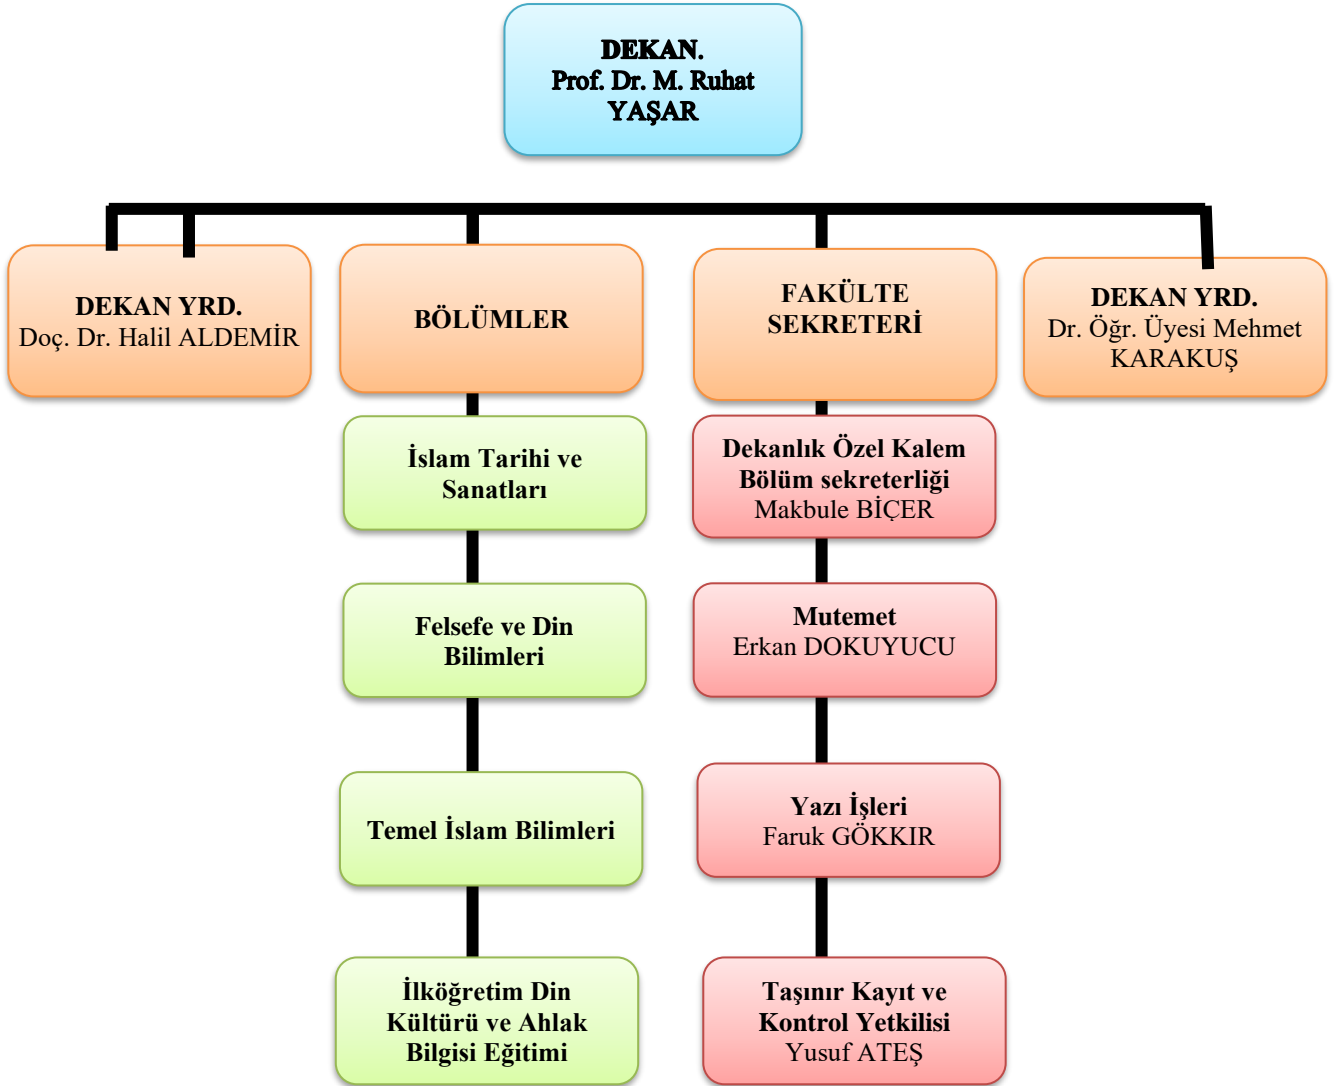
DEKAN.
Prof. Dr. M. Ruhat YAŞAR

DEKAN YRD.
Doç. Dr. Halil ALDEMİR

BÖLÜMLER

İslam Tarihi ve Sanatları

Felsefe ve Din Bilimleri

Temel İslam Bilimleri

İlköğretim Din Kültürü ve Ahlak Bilgisi Eğitimi

FAKÜLTE SEKRETERİ

Dekanlık Özel Kalem Bölüm sekreterliği
Makbule BİÇER

Mutemet
Erkan DOKUYUCU

Yazı İşleri
Faruk GÖKKIR

Taşınır Kayıt ve Kontrol Yetkilisi
Yusuf ATEŞ

DEKAN YRD.
Dr. Öğr. Üyesi Mehmet KARAKUŞ